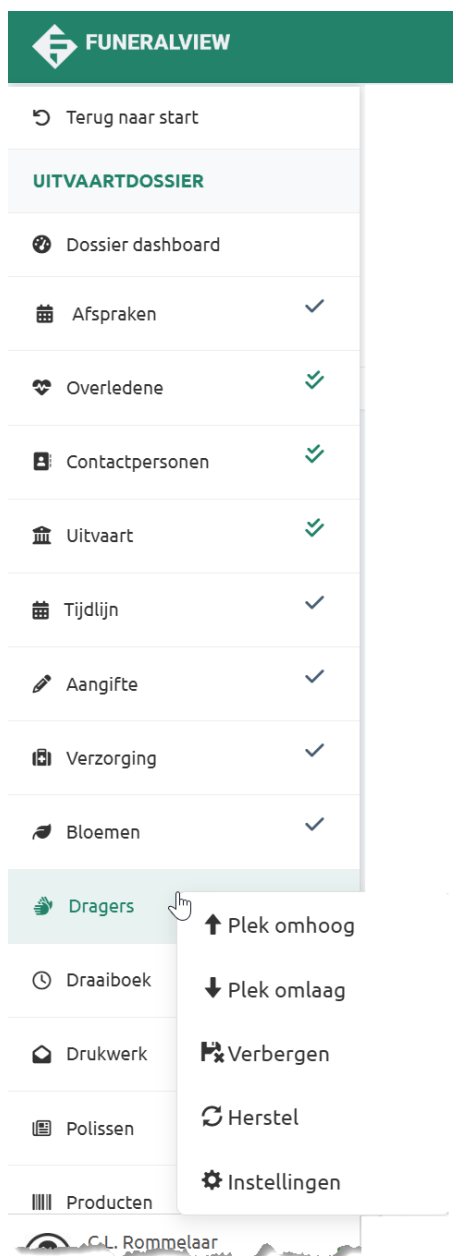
FUNERALVIEW

Terug naar start

UITVAARTDOSSIER

Dossier dashboard

Afspraken

Overledene

Contactpersonen

Uitvaart

Tijdlijn

Aangifte

Verzorging

Bloemen

Dragers

Plek omhoog

Plek omlaag

Verbergen

Herstel

Instellingen

Draaiboek

Drukwerk

Polissen

Producten

C.L. Rommelaar